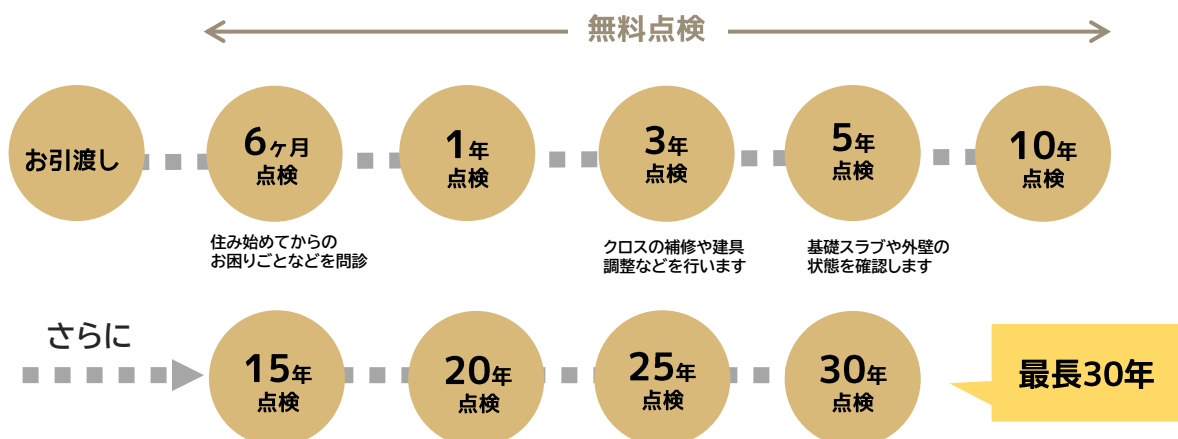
無料点検

お引渡し

6ヶ月点検

1年点検

3年点検

5年点検

10年点検

住み始めてからのお困りごとなどを問診

クロスの補修や建具調整などを行います

基礎スラブや外壁の状態を確認します

さらに

15年点検

20年点検

25年点検

30年点検

最長30年